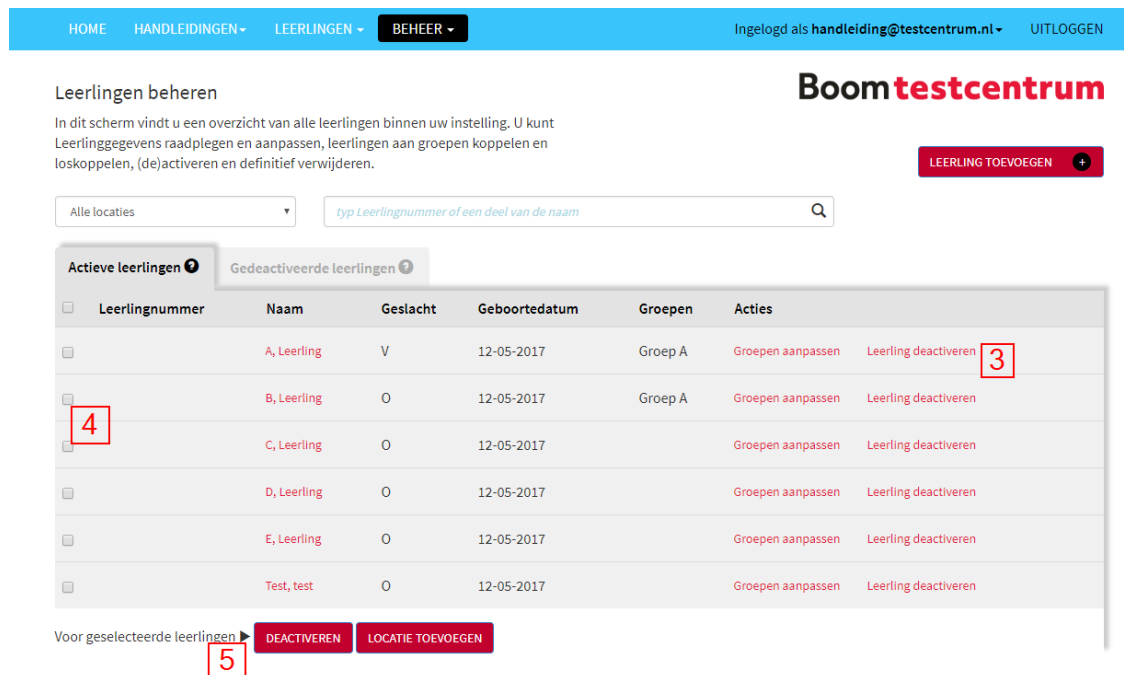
HOME HANDLEIDINGEN LEERLINGEN BEHEER

Ingelogd als handleiding@testcentrum.nl UITLOGGEN

Boomtestcentrum

Leerlingen beheren

In dit scherm vindt u een overzicht van alle leerlingen binnen uw instelling. U kunt Leerlinggegevens raadplegen en aanpassen, leerlingen aan groepen koppelen en loskoppelen, (de)activeren en definitief verwijderen.

LEERLING TOEVOEGEN +

Alle locaties

typ Leerlingnummer of een deel van de naam

Actieve leerlingen

Gedeactiveerde leerlingen

| | Leerlingnummer | Naam | Geslacht | Geboortedatum | Groepen | Acties | |
|---|---|---|---|---|---|---|---|
| | | A, Leerling | V | 12-05-2017 | Groep A | Groepen aanpassen | Leerling deactiveren |
| | | B, Leerling | O | 12-05-2017 | Groep A | Groepen aanpassen | Leerling deactiveren |
| | | C, Leerling | O | 12-05-2017 | | Groepen aanpassen | Leerling deactiveren |
| | | D, Leerling | O | 12-05-2017 | | Groepen aanpassen | Leerling deactiveren |
| | | E, Leerling | O | 12-05-2017 | | Groepen aanpassen | Leerling deactiveren |
| | | Test, test | O | 12-05-2017 | | Groepen aanpassen | Leerling deactiveren |

3

4

Voor geselecteerde leerlingen DEACTIVEREN LOCATIE TOEVOEGEN

5